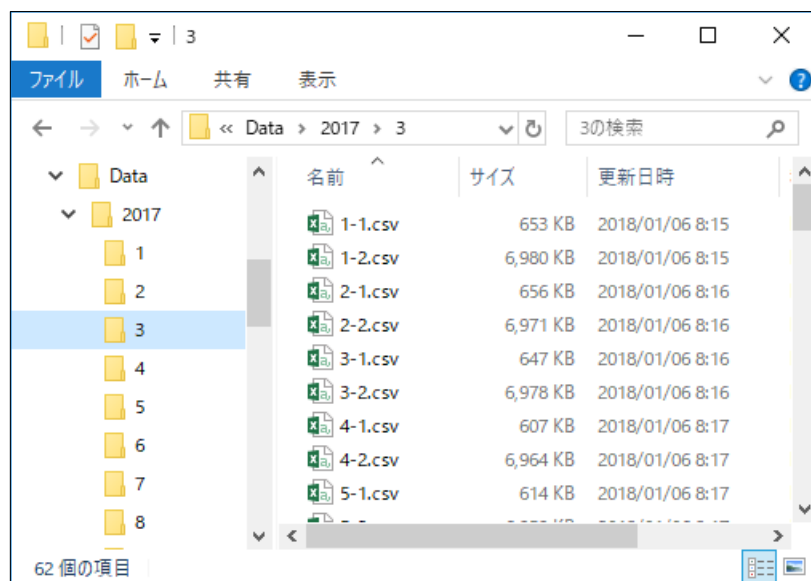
3

ファイル ホーム 共有 表示

« Data › 2017 › 3

3の検索

Data
2017
1
2
3
4
5
6
7
8

| 名前 | サイズ | 更新日時 |
|---|---|---|
| 1-1.csv | 653 KB | 2018/01/06 8:15 |
| 1-2.csv | 6,980 KB | 2018/01/06 8:15 |
| 2-1.csv | 656 KB | 2018/01/06 8:16 |
| 2-2.csv | 6,971 KB | 2018/01/06 8:16 |
| 3-1.csv | 647 KB | 2018/01/06 8:16 |
| 3-2.csv | 6,978 KB | 2018/01/06 8:16 |
| 4-1.csv | 607 KB | 2018/01/06 8:17 |
| 4-2.csv | 6,964 KB | 2018/01/06 8:17 |
| 5-1.csv | 614 KB | 2018/01/06 8:17 |
| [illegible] | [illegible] | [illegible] |

62 個の項目